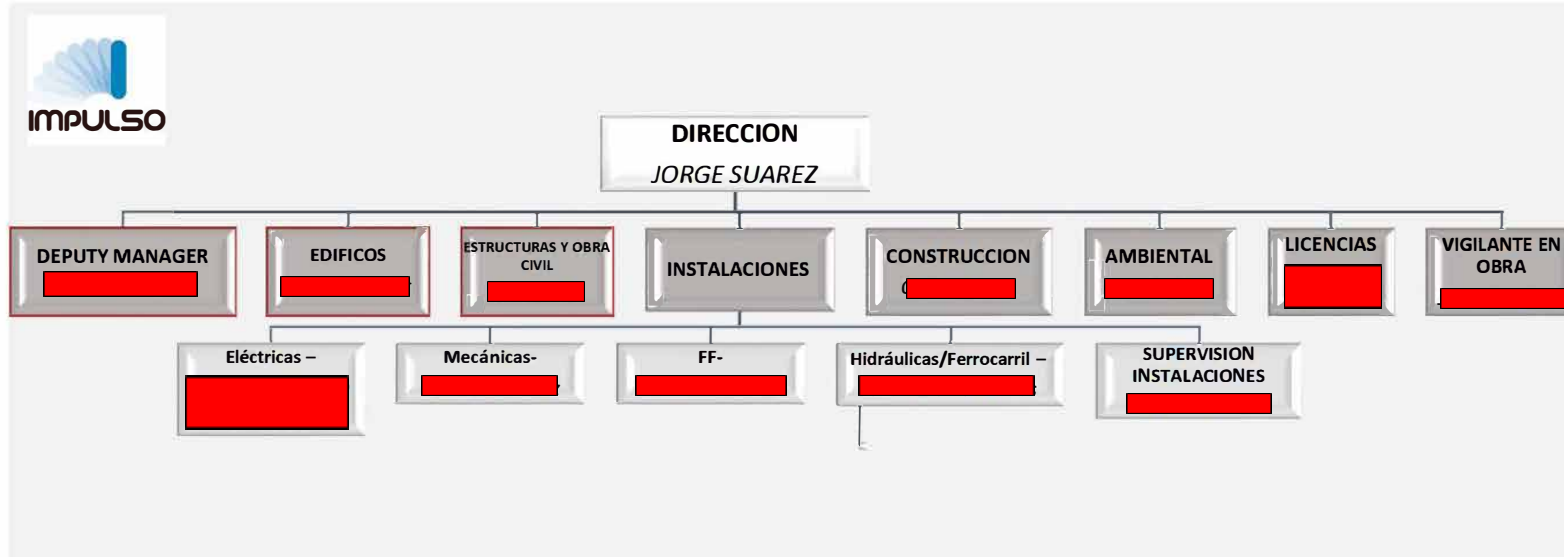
IMPULSO

DIRECCION
JORGE SUAREZ

DEPUTY MANAGER

EDIFICOS

ESTRUCTURAS Y OBRA CIVIL

INSTALACIONES

CONSTRUCCION

AMBIENTAL

LICENCIAS

VIGILANTE EN OBRA

Eléctricas –

Mecánicas-

FF-

Hidráulicas/Ferrocarril –

SUPERVISION INSTALACIONES